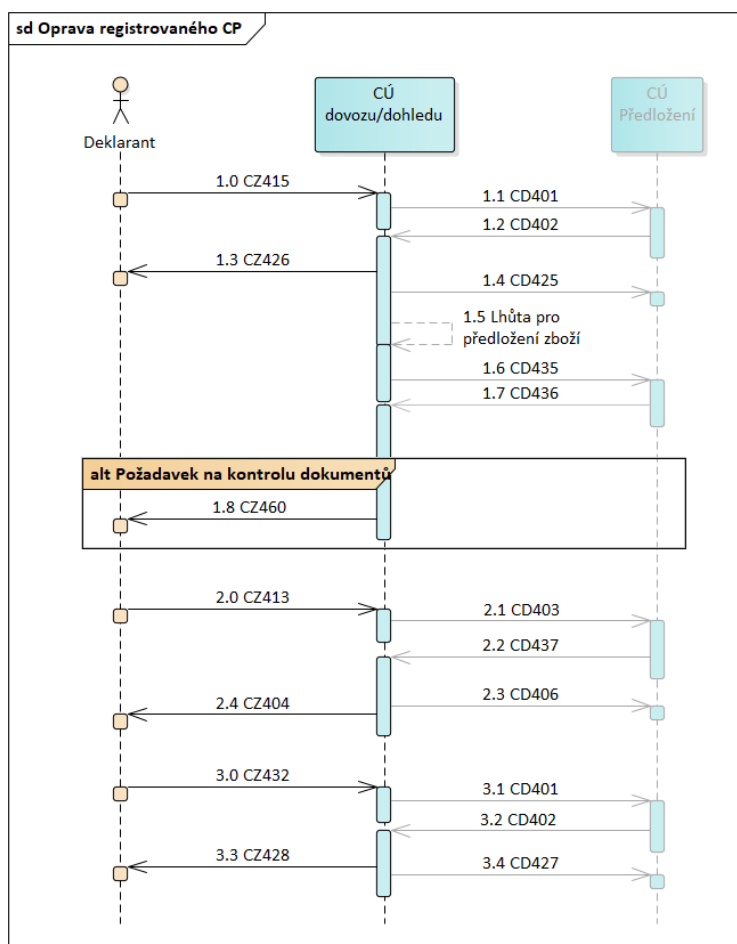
sd Oprava registrovaného CP

Deklarant

CÚ dovozu/dohledu

CÚ Předložení

1.0 CZ415

1.1 CD401

1.2 CD402

1.3 CZ426

1.4 CD425

1.5 Lhůta pro předložení zboží

1.6 CD435

1.7 CD436

alt Požadavek na kontrolu dokumentů

1.8 CZ460

2.0 CZ413

2.1 CD403

2.2 CD437

2.3 CD406

2.4 CZ404

3.0 CZ432

3.1 CD401

3.2 CD402

3.3 CZ428

3.4 CD427